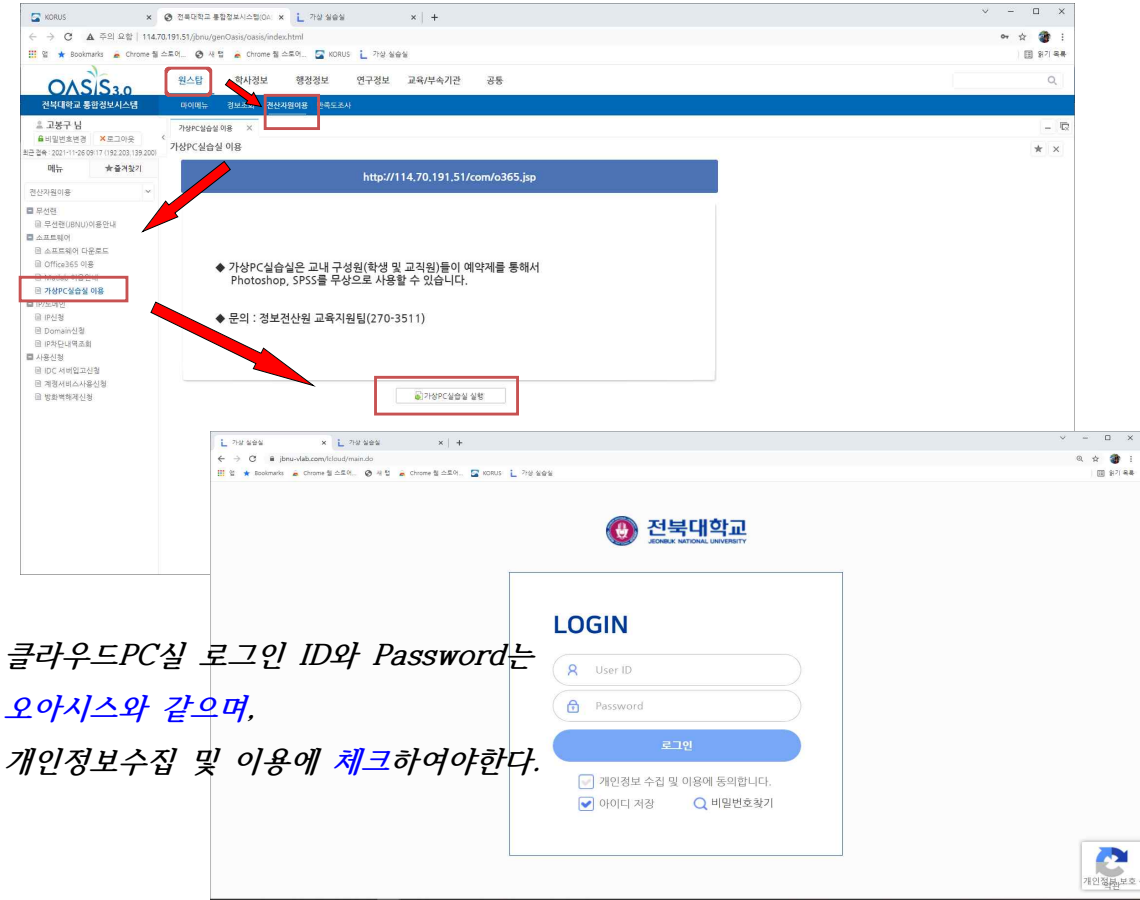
KORUS × 전북대학교 통합정보시스템(OAS × 가상 실습실 × +

주의 요함 | 114.70.191.51/jbnu/genOasis/oasis/index.html

앱 Bookmarks Chrome 웹 스토어... 새 탭 Chrome 웹 스토어... KORUS 가상 실습실 읽기 목록

OASIS3.0
전북대학교 통합정보시스템

원스탑 학사정보 행정정보 연구정보 교육/부속기관 공통

마이메뉴 정보조회 전산자원이용 만족도조사

고봉구 님
비밀번호변경 로그아웃
최근 접속 : 2021-11-26 09:17 (192.203.139.200)

메뉴 즐겨찾기

전산자원이용

무선랜
무선랜(JBNU)이용안내
소프트웨어
소프트웨어 다운로드
Office365 이용
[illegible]
가상PC실습실 이용
IP/도메인
IP신청
Domain신청
IP차단내역조회
서버신청
IDC 서버입고신청
계정서비스사용신청
방화벽해제신청

가상PC실습실 이용 ×

가상PC실습실 이용

http://114.70.191.51/com/o365.jsp

◆ 가상PC실습실은 교내 구성원(학생 및 교직원)들이 예약제를 통해서 Photoshop, SPSS를 무상으로 사용할 수 있습니다.

◆ 문의 : 정보전산원 교육지원팀(270-3511)

가상PC실습실 실행

가상 실습실 × 가상 실습실 × +

jbnu-vlab.com/lcloud/main.do

앱 Bookmarks Chrome 웹 스토어... 새 탭 Chrome 웹 스토어... KORUS 가상 실습실 읽기 목록

전북대학교
JEONBUK NATIONAL UNIVERSITY

LOGIN

User ID

Password

로그인

개인정보 수집 및 이용에 동의합니다.

아이디 저장 비밀번호찾기

개인정보 보호

클라우드PC실 로그인 ID와 Password는 오아시스와 같으며,
개인정보수집 및 이용에 체크하여야한다.